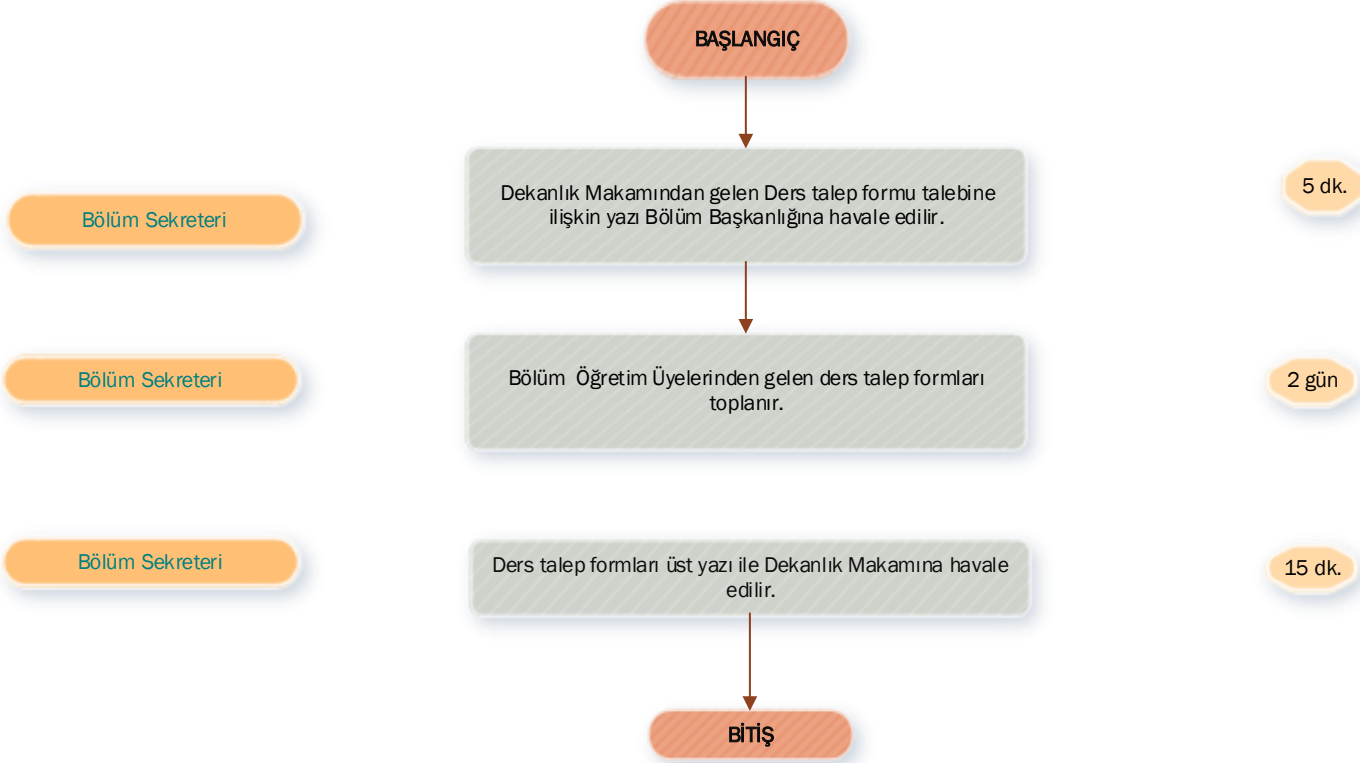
BAŞLANGIÇ

Bölüm Sekreteri

Dekanlık Makamından gelen Ders talep formu talebine ilişkin yazı Bölüm Başkanlığına havale edilir.

5 dk.

Bölüm Sekreteri

Bölüm Öğretim Üyelerinden gelen ders talep formları toplanır.

2 gün

Bölüm Sekreteri

Ders talep formları üst yazı ile Dekanlık Makamına havale edilir.

15 dk.

BİTİŞ